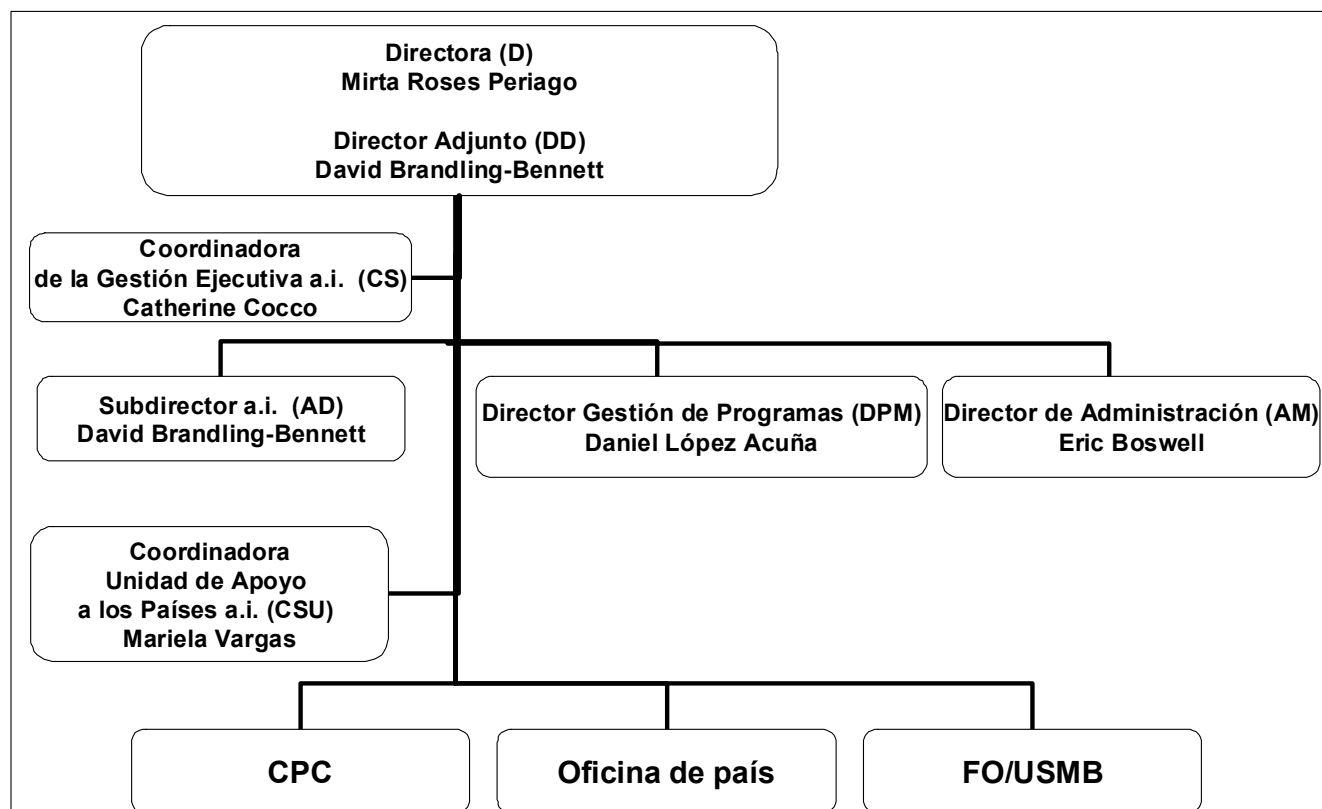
Directora (D)
Mirta Roses Periago

Director Adjunto (DD)
David Brandling-Bennett

Coordinadora
de la Gestión Ejecutiva a.i. (CS)
Catherine Cocco

Subdirector a.i. (AD)
David Brandling-Bennett

Director Gestión de Programas (DPM)
Daniel López Acuña

Director de Administración (AM)
Eric Boswell

Coordinadora
Unidad de Apoyo
a los Países a.i. (CSU)
Mariela Vargas

CPC

Oficina de país

FO/USMB